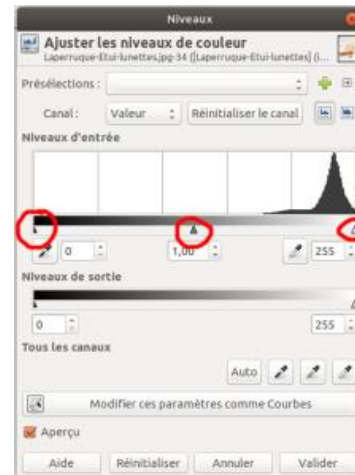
Niveaux

Ajuster les niveaux de couleur
Laperruque-Etui-lunettes.jpg-34 ([Laperruque-Etui-lunettes] (i...

Présélections :

Canal : Valeur Réinitialiser le canal

Niveaux d'entrée

0 1,00 255

Niveaux de sortie

0 255

Tous les canaux

Auto

Modifier ces paramètres comme Courbes

Aperçu

Aide Réinitialiser Annuler Valider